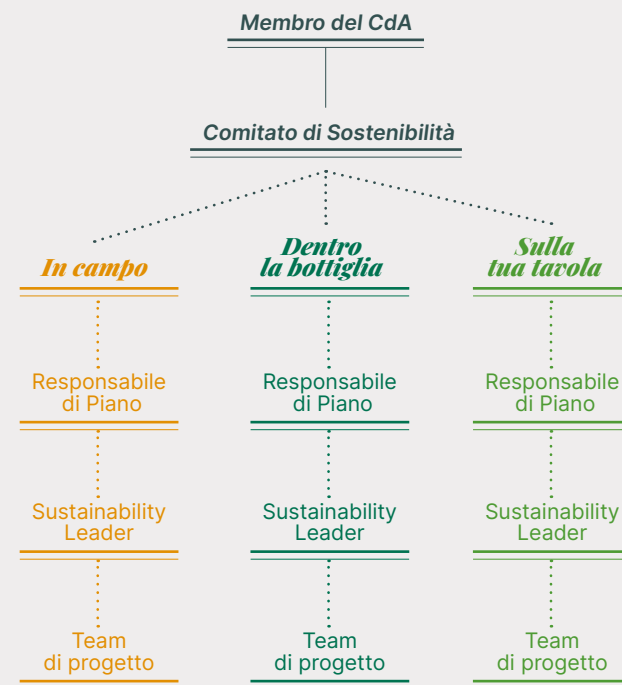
Membro del CdA

Comitato di Sostenibilità

In campo

Responsabile di Piano

Sustainability Leader

Team di progetto

Dentro la bottiglia

Responsabile di Piano

Sustainability Leader

Team di progetto

Sulla tua tavola

Responsabile di Piano

Sustainability Leader

Team di progetto